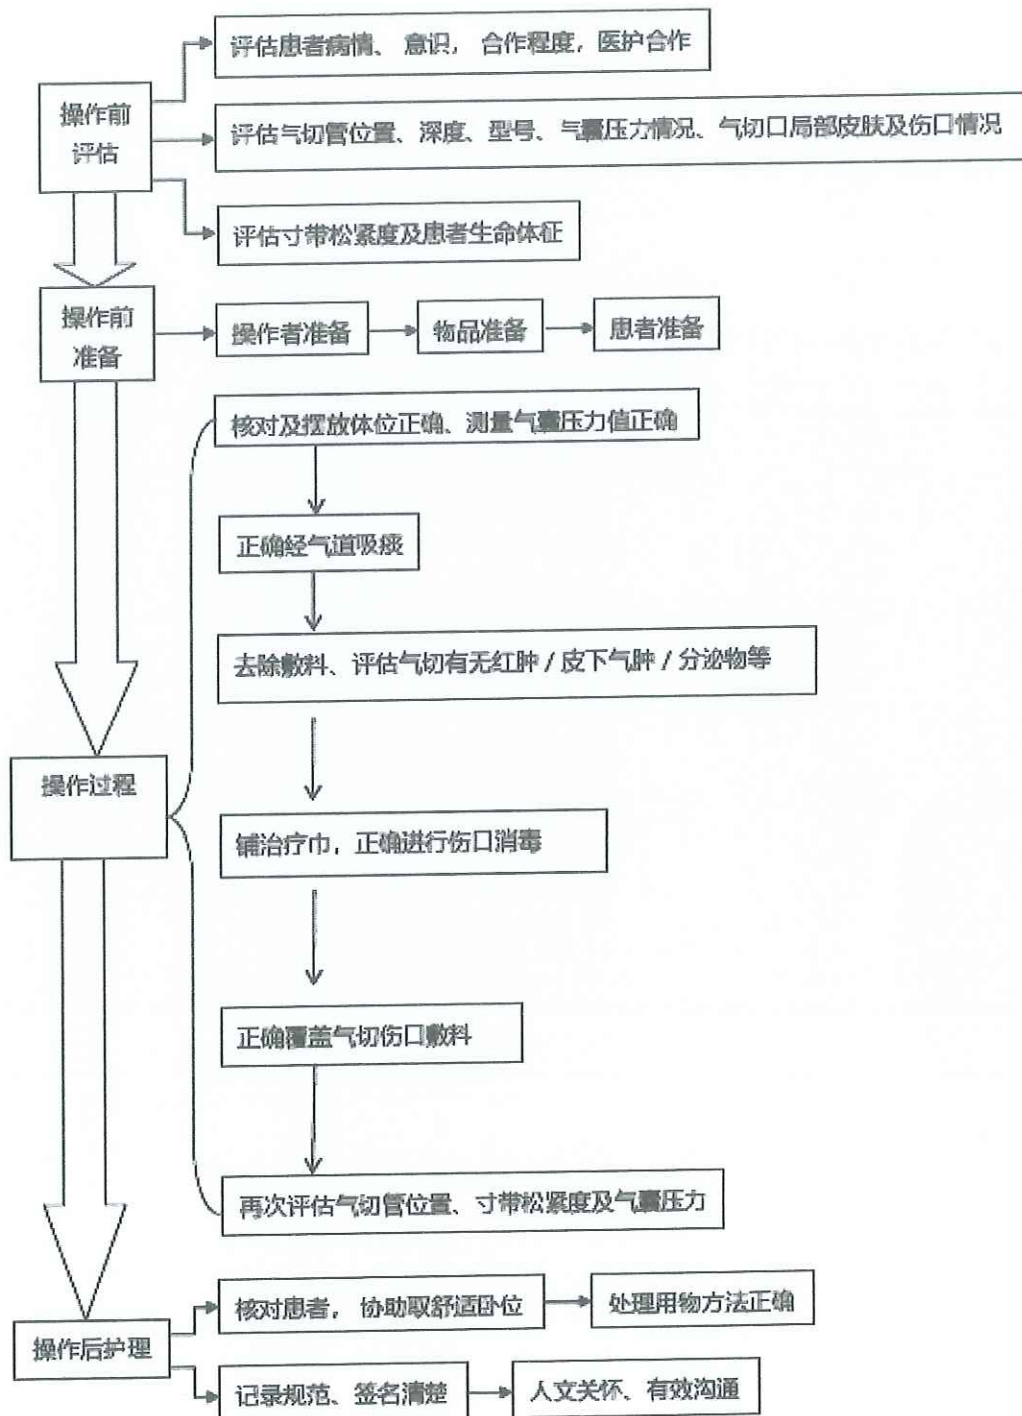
操作前评估

评估患者病情、意识，合作程度，医护合作

评估气切管位置、深度、型号、气囊压力情况、气切口局部皮肤及伤口情况

评估寸带松紧度及患者生命体征

操作前准备

操作者准备

物品准备

患者准备

操作过程

核对及摆放体位正确、测量气囊压力值正确

正确经气道吸痰

去除敷料、评估气切有无红肿 / 皮下气肿 / 分泌物等

铺治疗巾，正确进行伤口消毒

正确覆盖气切伤口敷料

再次评估气切管位置、寸带松紧度及气囊压力

操作后护理

核对患者，协助取舒适卧位

处理用物方法正确

记录规范、签名清楚

人文关怀、有效沟通